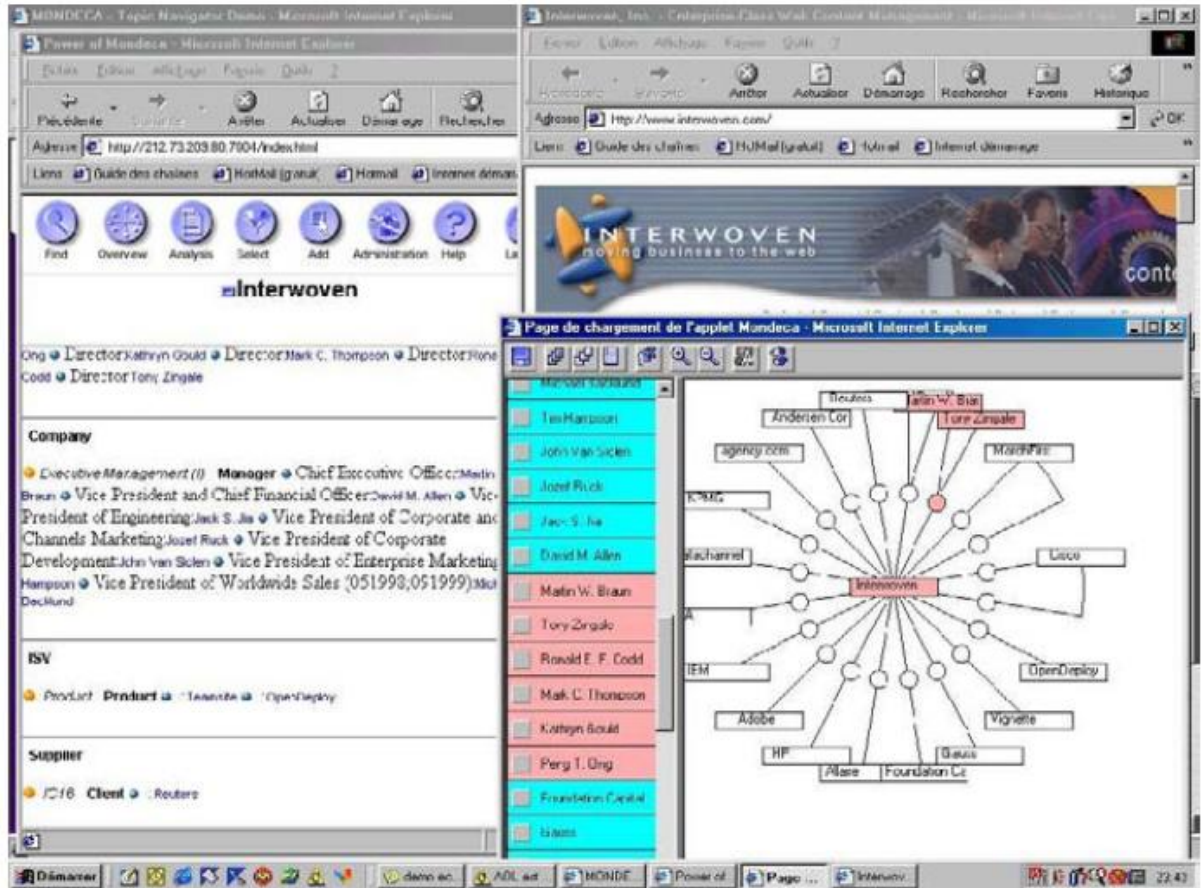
MONDECA - Topic Navigator Demo - Microsoft Internet Explorer

Power of Mondeca - Microsoft Internet Explorer

Fichier Edition Affichage Favoris Outils ?

Précédente Suivante Arrêter Actualiser Démarrage Rechercher

Adresse http://212.73.209.80:7904/index.html

Liens Guide des chaînes HotMail gratuit Hotmail Internet démarrage

Find Overview Analysis Select Add Administration Help

Interwoven

Ong Director:Kathryn Gould Director:Mark C. Thompson Director:Ronald E. F. Codd Director:Tony Zingale

Company

Executive Management (I) Manager Chief Executive Officer:Martin Braun Vice President and Chief Financial Officer:David M. Allen Vice President of Engineering:Jack S. Jia Vice President of Corporate and Channels Marketing:Jozef Ruck Vice President of Corporate Development:John Van Siclen Vice President of Enterprise Marketing Hampson Vice President of Worldwide Sales (051998;051999):Michael DesMund

ISV

Product Product Teamsite OpenDeploy

Supplier

JC16 Client Reuters

Interwoven, Inc. - Enterprise-Class Web Content Management - Microsoft Internet Explorer

Fichier Edition Affichage Favoris Outils ?

Précédente Suivante Arrêter Actualiser Démarrage Rechercher Favoris Historique

Adresse http://www.interwoven.com/

Liens Guide des chaînes HotMail gratuit Hotmail Internet démarrage

INTERWOVEN
moving business to the web

cont

Page de chargement de l'applet Mondeca - Microsoft Internet Explorer

Michael Sadaund
Tim Hampson
John Van Siclen
Jozef Ruck
Jack S. Jia
David M. Allen
Martin W. Braun
Tony Zingale
Ronald E. F. Codd
Mark C. Thompson
Kathryn Gould
Perg T. Ong
Foundation Capital
Gauss

Reuters
Martin W. Braun
Andersen Cor
Tony Zingale
agency.com
MarchFirst
KPMG
Interwoven
Cisco
IBM
OpenDeploy
Adobe
Vignette
HP
Gauss
Allaire
Foundation Ca

Démarrer demo ec. AOL ad MONDE Power of Page ... Interwov 22:43